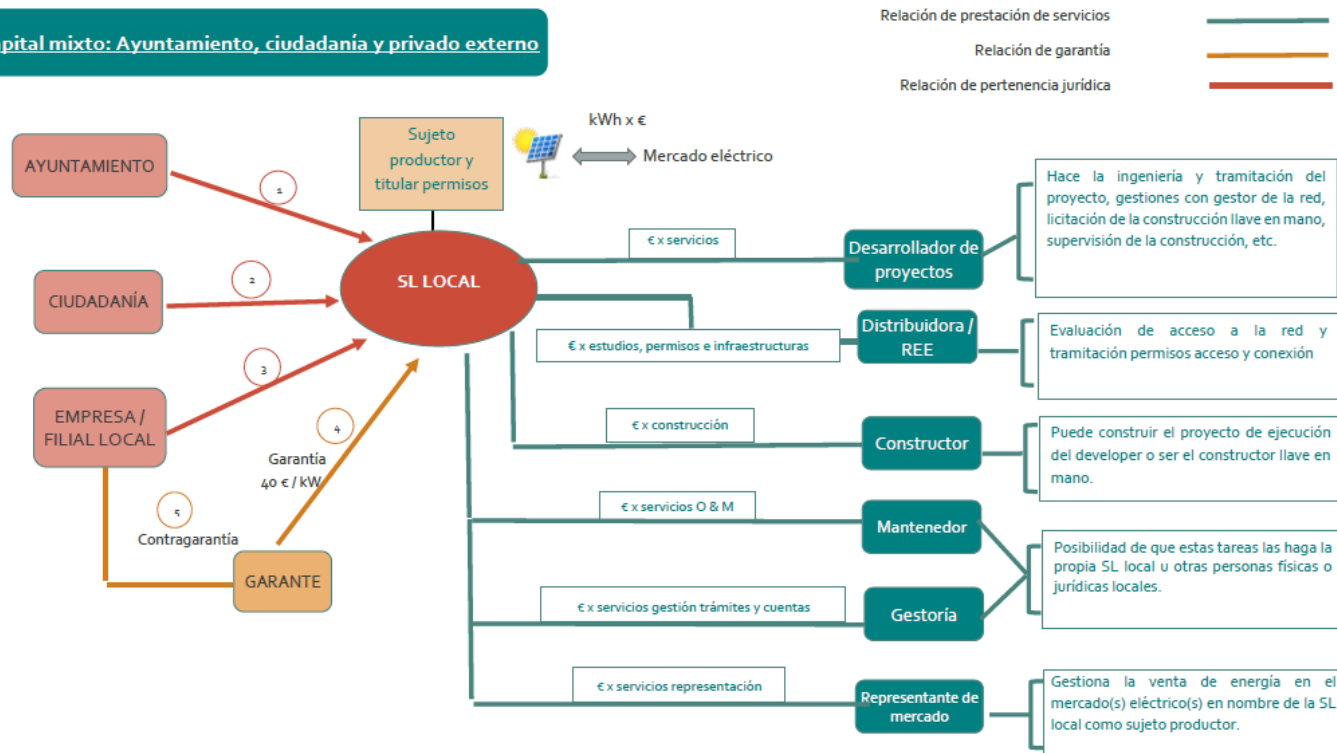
pital mixto: Ayuntamiento, ciudadanía y privado externo

Relación de prestación de servicios
Relación de garantía
Relación de pertenencia jurídica

AYUNTAMIENTO
1
CIUDADANÍA
2
EMPRESA / FILIAL LOCAL
3
4
Garantía 40 € / kW
5
Contragarantía
GARANTE

Sujeto productor y titular permisos
kWh x €
Mercado eléctrico

SL LOCAL

€ x servicios
Desarrollador de proyectos
Hace la ingeniería y tramitación del proyecto, gestiones con gestor de la red, licitación de la construcción llave en mano, supervisión de la construcción, etc.

€ x estudios, permisos e infraestructuras
Distribuidora / REE
Evaluación de acceso a la red y tramitación permisos acceso y conexión

€ x construcción
Constructor
Puede construir el proyecto de ejecución del developer o ser el constructor llave en mano.

€ x servicios O & M
Mantenedor
€ x servicios gestión trámites y cuentas
Gestoría
Posibilidad de que estas tareas las haga la propia SL local u otras personas físicas o jurídicas locales.

€ x servicios representación
Representante de mercado
Gestiona la venta de energía en el mercado(s) eléctrico(s) en nombre de la SL local como sujeto productor.